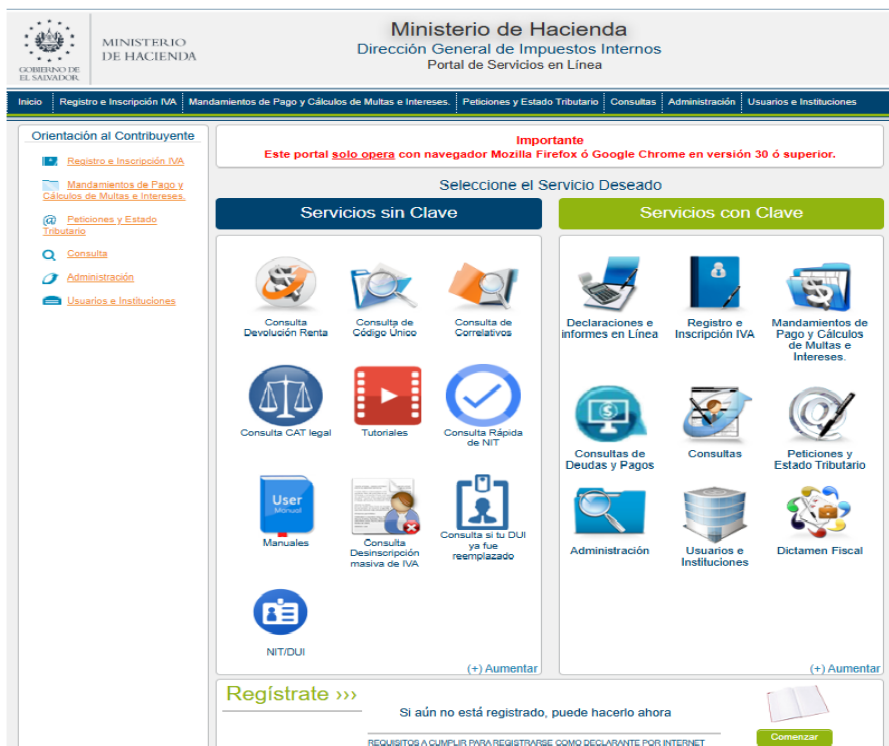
GOBIERNO DE EL SALVADOR

MINISTERIO DE HACIENDA

Ministerio de Hacienda
Dirección General de Impuestos Internos
Portal de Servicios en Línea

Inicio | Registro e Inscripción IVA | Mandamientos de Pago y Cálculos de Multas e Intereses. | Peticiones y Estado Tributario | Consultas | Administración | Usuarios e Instituciones

Orientación al Contribuyente

Registro e Inscripción IVA

Mandamientos de Pago y Cálculos de Multas e Intereses.

Peticiones y Estado Tributario

Consulta

Administración

Usuarios e Instituciones

Importante
Este portal solo opera con navegador Mozilla Firefox ó Google Chrome en versión 30 ó superior.

Seleccione el Servicio Deseado

Servicios sin Clave

Consulta Devolución Renta

Consulta de Código Único

Consulta de Correlativos

Consulta CAT legal

Tutoriales

Consulta Rápida de NIT

User Manual

Manuales

Consulta Desinscripción masiva de IVA

Consulta si tu DUI ya fue reemplazado

NIT/DUI

(+) Aumentar

Servicios con Clave

Declaraciones e informes en Línea

Registro e Inscripción IVA

Mandamientos de Pago y Cálculos de Multas e Intereses.

Consultas de Deudas y Pagos

Consultas

Peticiones y Estado Tributario

Administración

Usuarios e Instituciones

Dictamen Fiscal

(+) Aumentar

Regístrate ›››

Si aún no está registrado, puede hacerlo ahora

REQUISITOS A CUMPLIR PARA REGISTRARSE COMO DECLARANTE POR INTERNET

Comenzar